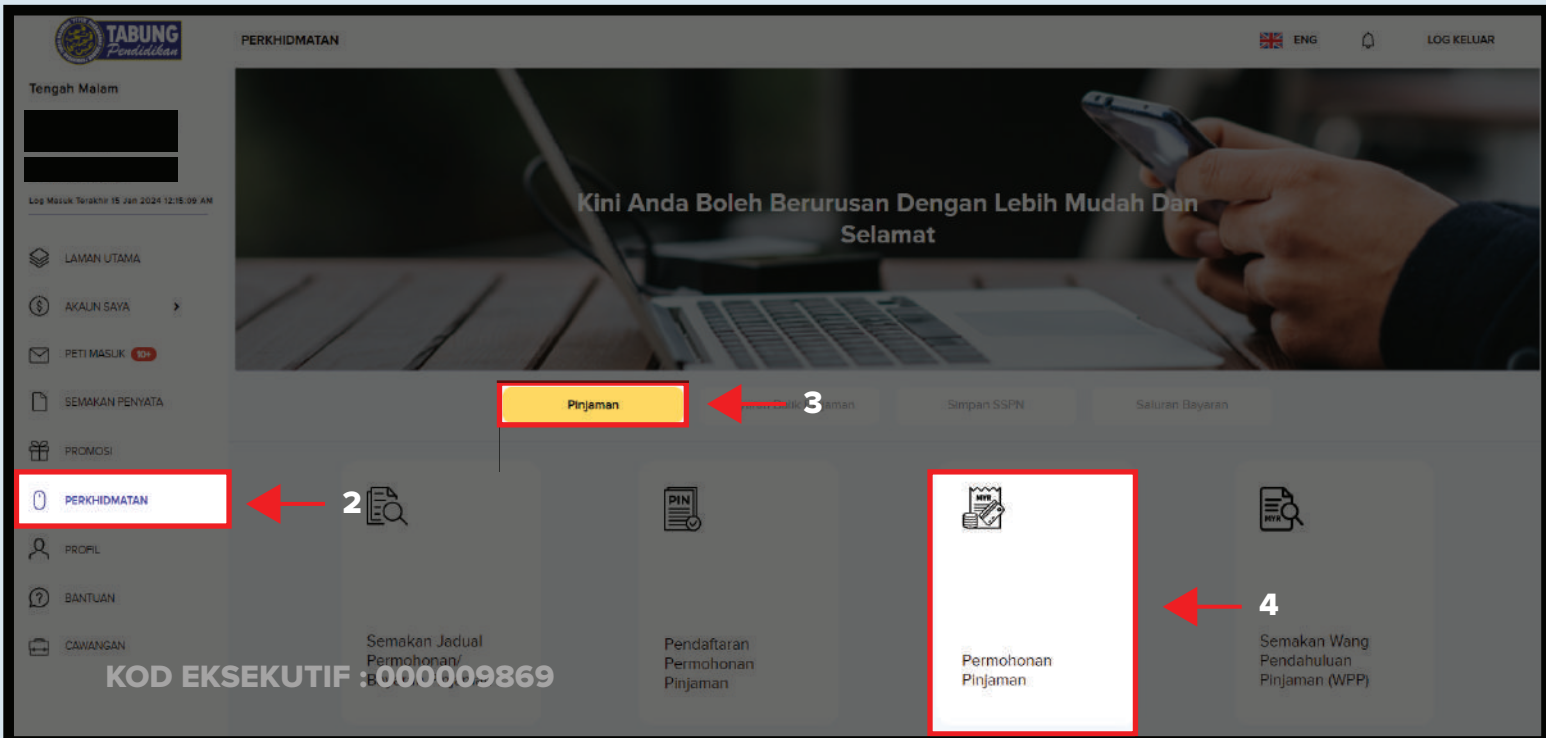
TABUNG Pendidikan

PERKHIDMATAN

ENG

LOG KELUAR

Tengah Malam

Log Masuk Terakhir 15 Jan 2024 12:15:09 AM

LAMAN UTAMA

AKAUN SAYA

PETI MASUK 10+

SEMAKAN PENYATA

PROMOSI

PERKHIDMATAN

PROFIL

BANTUAN

CAWANGAN

Kini Anda Boleh Berurusan Dengan Lebih Mudah Dan Selamat

Pinjaman

3

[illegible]

Simpan SSPN

Saluran Bayaran

2

Semakan Jadual Permohonan/ B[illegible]

PIN

Pendaftaran Permohonan Pinjaman

MYR

Permohonan Pinjaman

4

MYR

Semakan Wang Pendahuluan Pinjaman (WPP)

KOD EKSEKUTIF : 000009869